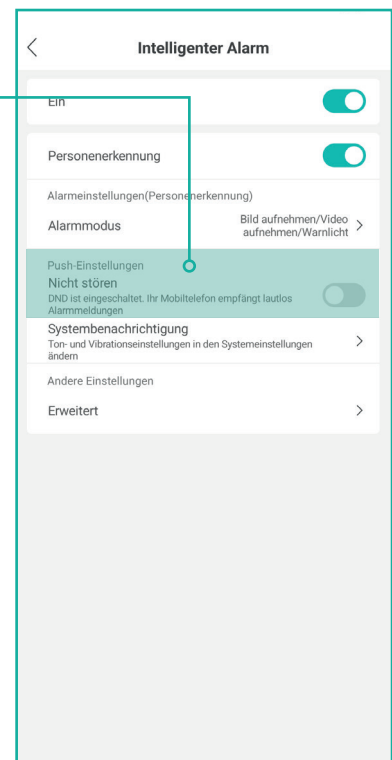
Intelligenter Alarm

Ein

Personenerkennung

Alarmeinstellungen(Personenerkennung)

Alarmmodus

Bild aufnehmen/Video aufnehmen/Warnlicht

Push-Einstellungen

Nicht stören

DND ist eingeschaltet. Ihr Mobiltelefon empfängt lautlos Alarmmeldungen

Systembenachrichtigung

Ton- und Vibrationseinstellungen in den Systemeinstellungen ändern

Andere Einstellungen

Erweitert